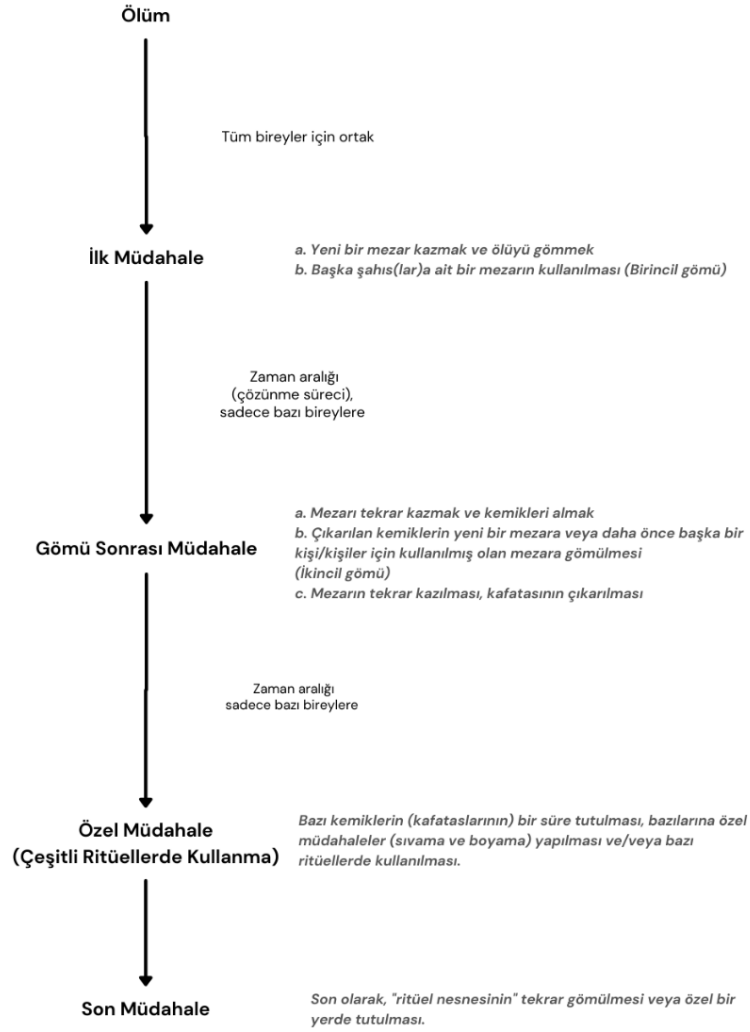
Ölüm

Tüm bireyler için ortak

İlk Müdahale

a. Yeni bir mezar kazmak ve ölüyü gömmek
b. Başka şahıs(lar)a ait bir mezarın kullanılması (Birincil gömü)

Zaman aralığı (çözünme süreci), sadece bazı bireylere

Gömü Sonrası Müdahale

a. Mezarı tekrar kazmak ve kemikleri almak
b. Çıkarılan kemiklerin yeni bir mezara veya daha önce başka bir kişi/kişiler için kullanılmış olan mezara gömülmesi (İkincil gömü)
c. Mezarın tekrar kazılması, kafatasının çıkarılması

Zaman aralığı sadece bazı bireylere

Özel Müdahale (Çeşitli Ritüellerde Kullanma)

Bazı kemiklerin (kafataslarının) bir süre tutulması, bazılarına özel müdahaleler (sıvama ve boyama) yapılması ve/veya bazı ritüellerde kullanılması.

Son Müdahale

Son olarak, "ritüel nesnesinin" tekrar gömülmesi veya özel bir yerde tutulması.